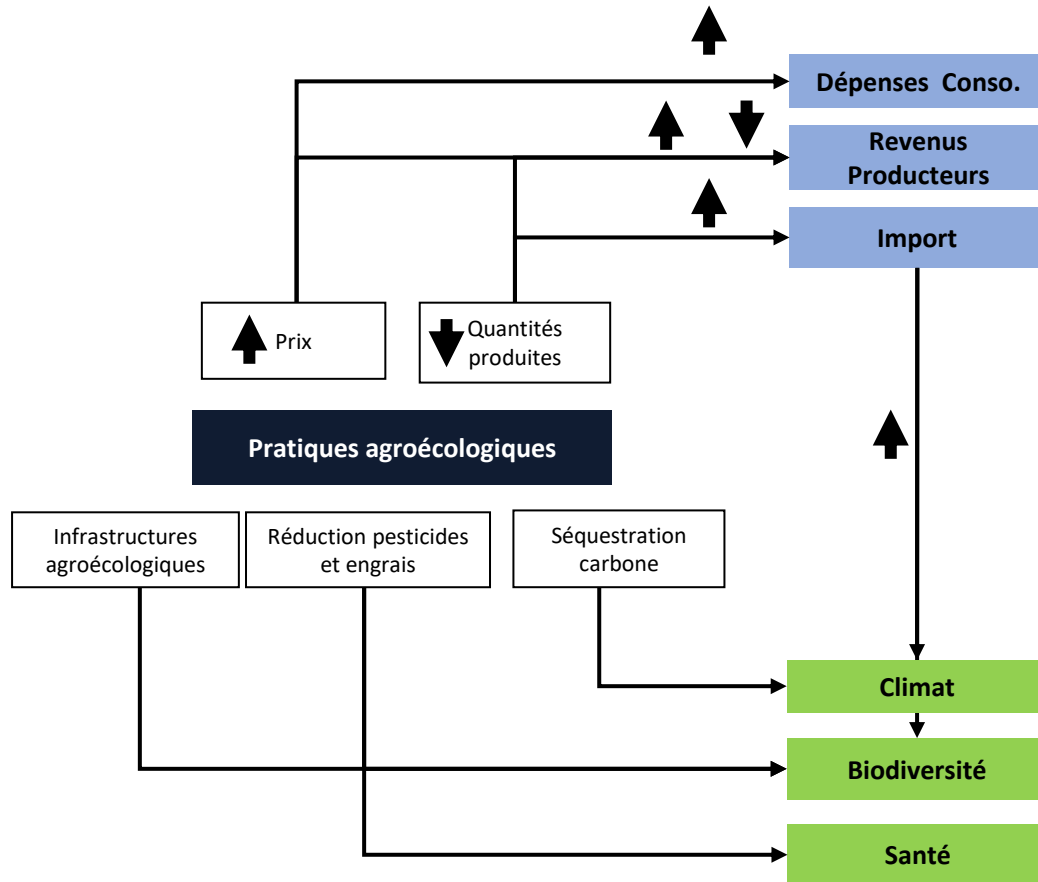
Dépenses Conso.

Revenus Producteurs

Import

Prix

Quantités produites

Pratiques agroécologiques

Infrastructures agroécologiques

Réduction pesticides et engrais

Séquestration carbone

Climat

Biodiversité

Santé